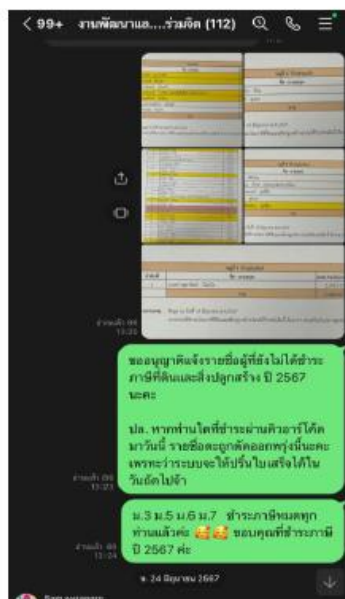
< 99+ งานพัฒนาและ....ร่วมจิต (112)

อ่านแล้ว 99
13:22

ขออนุญาตินแจ้งรายชื่อผู้ที่ยังไม่ได้ชำระภาษีที่ดินและสิ่งปลูกสร้าง ปี 2567 นะคะ

ปล. หากท่านใดที่ชำระผ่านคิวอาร์โค้ดมาวันนี้ รายชื่อจะถูกตัดออกพรุ่งนี้นะคะ เพราะการะบบจะให้ปริ้นใบเสร็จได้ในวันถัดไปจ้า

อ่านแล้ว 99
13:23

ม.3 ม.5 ม.6 ม.7 ชำระภาษีหมดทุกท่านแล้วค่ะ 🥰🥰 ขอบคุณที่ชำระภาษีปี 2567 ค่ะ

อ่านแล้ว 99
13:24

พ. 24 มิถุนายน 2567